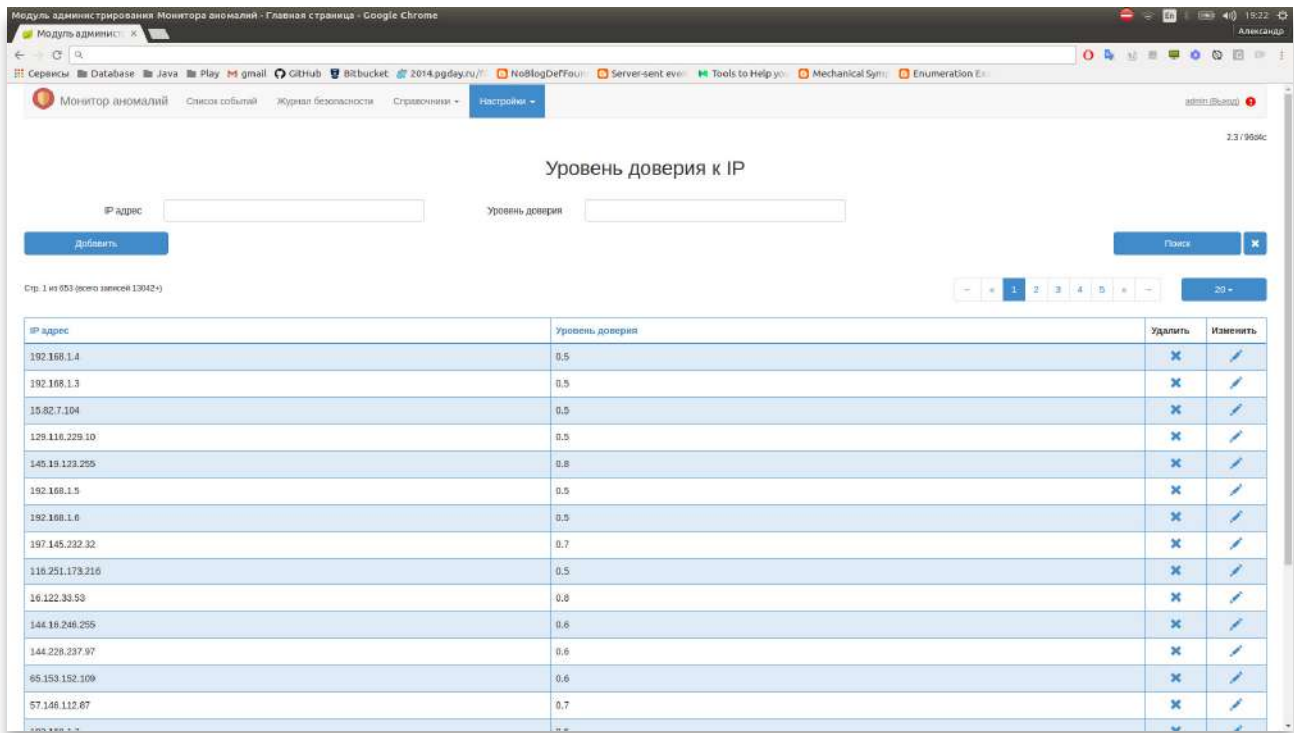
Модуль администрирования Монитора аномалий - Главная страница - Google Chrome
19:22
Александр
Модуль админист ×
Сервисы Database Java Play gmail GitHub Bitbucket 2014.pgday.ru/ NoBlogDefFoun Server-sent eve Tools to Help yo Mechanical Sym Enumeration Ex

Монитор аномалий Список событий Журнал безопасности Справочники Настройки
admin (Выход)
2.3 / 96d4c

Уровень доверия к IP

IP адрес
Уровень доверия
Добавить
Поиск

Стр. 1 из 653 (всего записей 13042+)

« 1 2 3 4 5 »
20

| IP адрес | Уровень доверия | Удалить | Изменить |
|---|---|---|---|
| 192.168.1.4 | 0.5 | | |
| 192.168.1.3 | 0.5 | | |
| 15.82.7.104 | 0.5 | | |
| 129.116.229.10 | 0.5 | | |
| 145.19.123.255 | 0.8 | | |
| 192.168.1.5 | 0.5 | | |
| 192.168.1.6 | 0.5 | | |
| 197.145.232.32 | 0.7 | | |
| 116.251.173.216 | 0.5 | | |
| 16.122.33.53 | 0.8 | | |
| 144.16.248.255 | 0.6 | | |
| 144.228.237.97 | 0.6 | | |
| 65.153.152.109 | 0.6 | | |
| 57.146.112.67 | 0.7 | | |
| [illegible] | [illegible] | | |